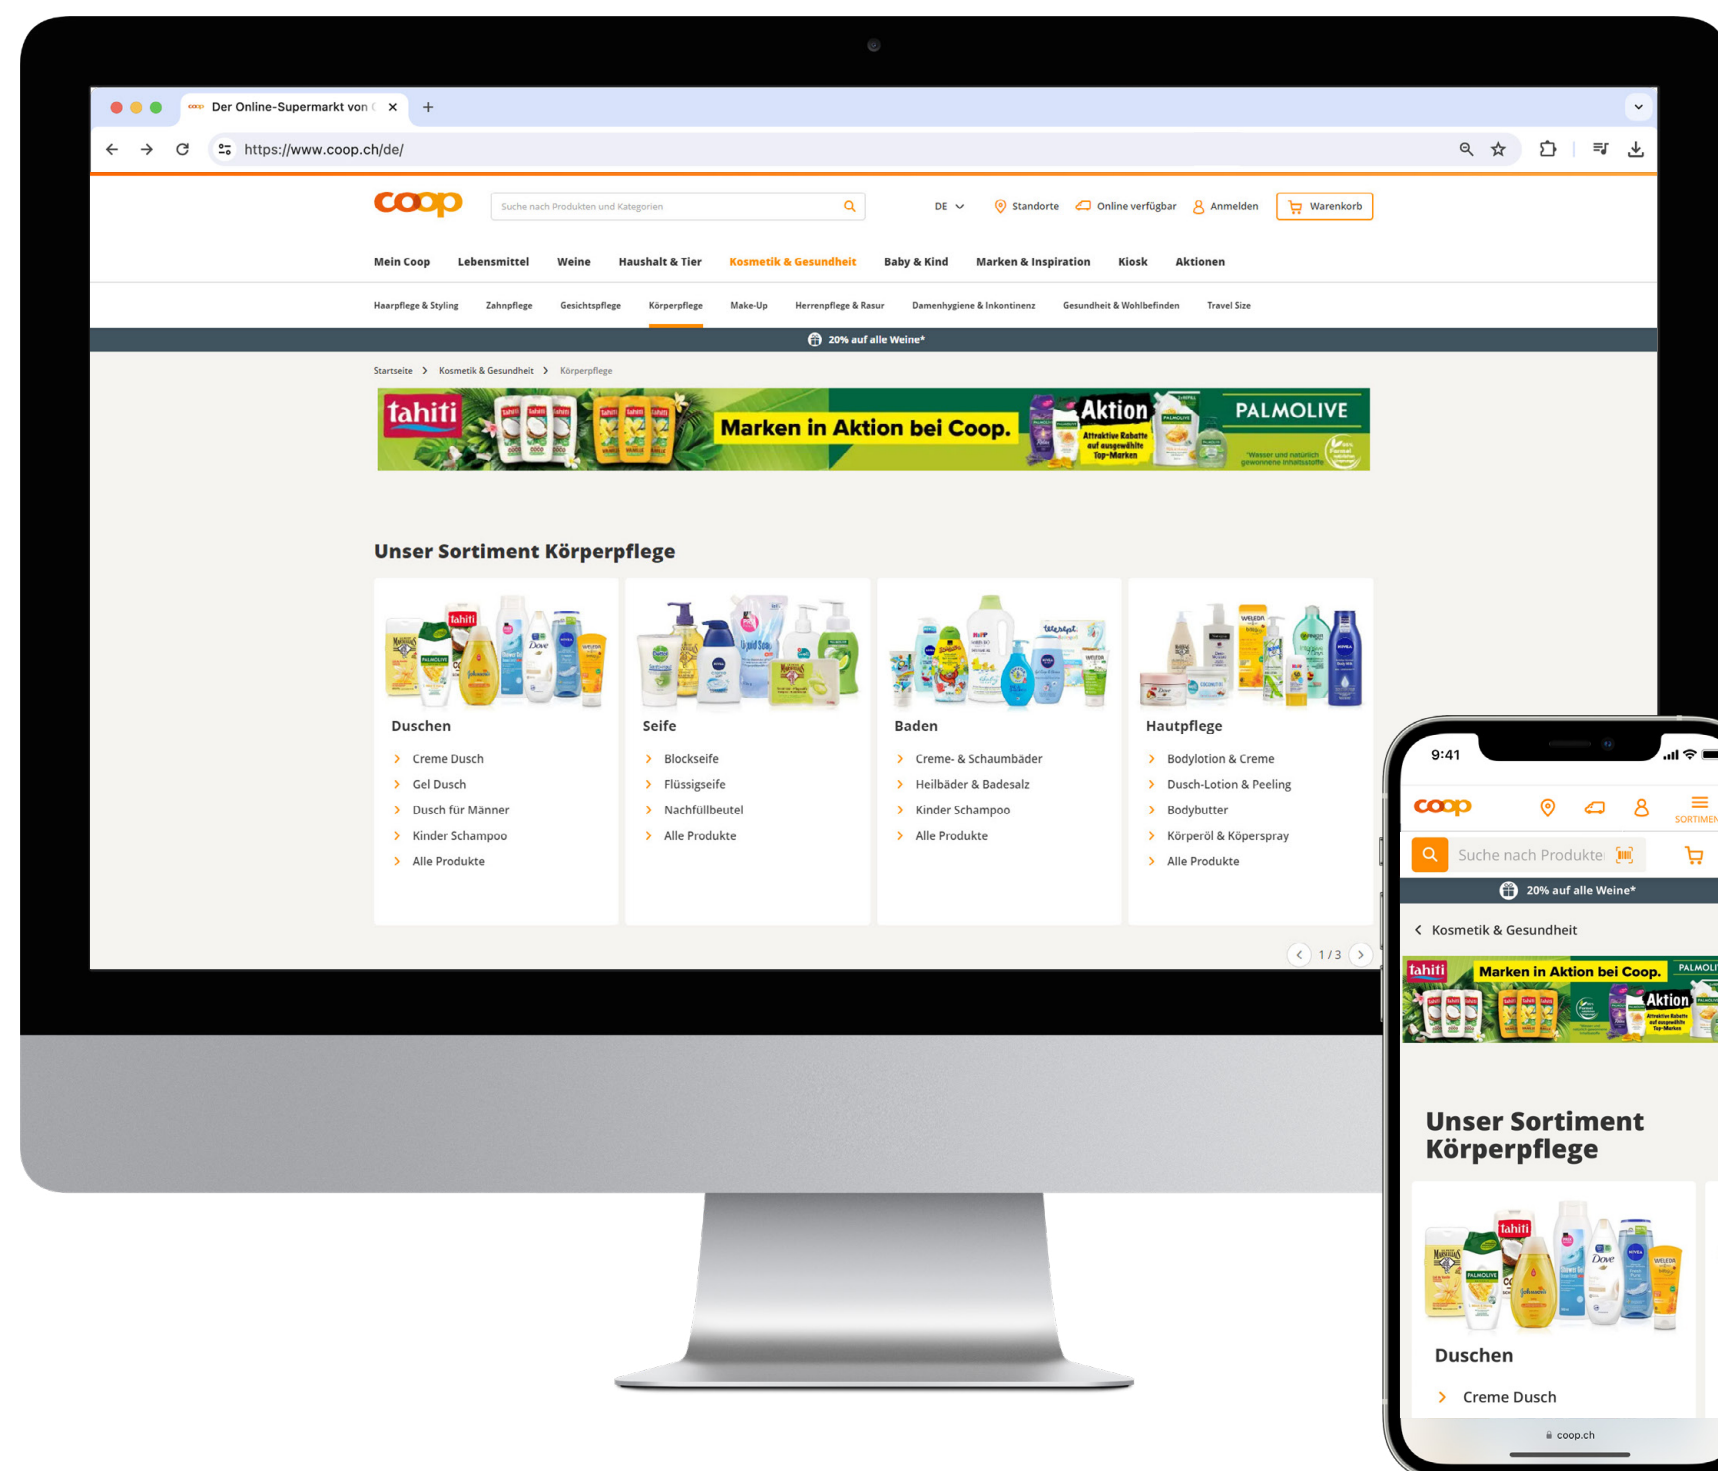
Der Online-Supermarkt von

https://www.coop.ch/de/

coop

Suche nach Produkten und Kategorien

DE

Standorte

Online verfügbar

Anmelden

Warenkorb

Mein Coop Lebensmittel Weine Haushalt & Tier Kosmetik & Gesundheit Baby & Kind Marken & Inspiration Kiosk Aktionen

Haarpflege & Styling Zahnpflege Gesichtspflege Körperpflege Make-Up Herrenpflege & Rasur Damenhygiene & Inkontinenz Gesundheit & Wohlbefinden Travel Size

20% auf alle Weine*

Startseite > Kosmetik & Gesundheit > Körperpflege

tahiti

Marken in Aktion bei Coop.

Aktion

Attraktive Rabatte auf ausgewählte Top-Marken

PALMOLIVE

Unser Sortiment Körperpflege

Duschen
Creme Dusch
Gel Dusch
Dusch für Männer
Kinder Schampoo
Alle Produkte

Seife
Blockseife
Flüssigseife
Nachfüllbeutel
Alle Produkte

Baden
Creme- & Schaumbäder
Heilbäder & Badesalz
Kinder Schampoo
Alle Produkte

Hautpflege
Bodylotion & Creme
Dusch-Lotion & Peeling
Bodybutter
Körperöl & Köperspray
Alle Produkte

1 / 3

9:41

coop

SORTIMEN

Suche nach Produkte

20% auf alle Weine*

Kosmetik & Gesundheit

tahiti

Marken in Aktion bei Coop.

PALMOLI

Aktion

Unser Sortiment Körperpflege

Duschen

Creme Dusch

coop.ch